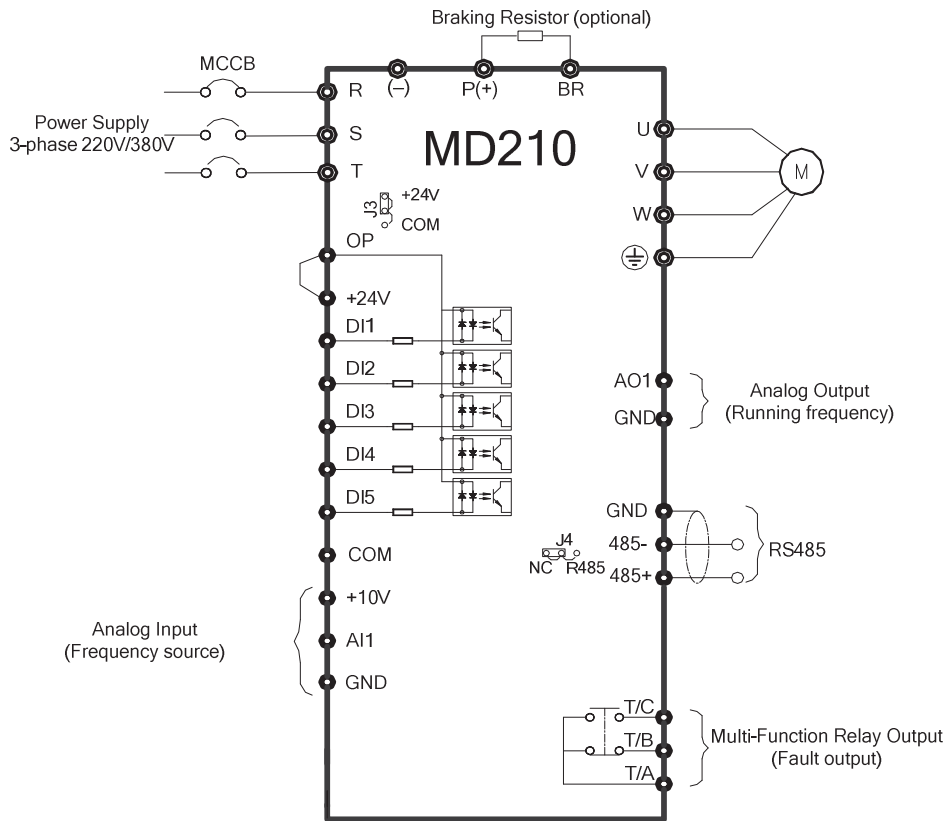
Braking Resistor (optional)

MCCB

(–)

P(+)

BR

R

Power Supply
3-phase 220V/380V

S

MD210

U

V

M

T

J3

+24V

COM

W

OP

+24V

DI1

DI2

AO1

Analog Output
(Running frequency)

DI3

GND

DI4

DI5

GND

485-

RS485

J4

NC

R485

485+

COM

+10V

Analog Input
(Frequency source)

AI1

GND

T/C

T/B

Multi-Function Relay Output
(Fault output)

T/A